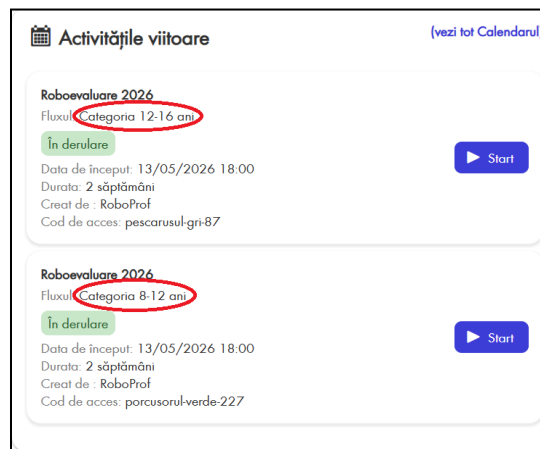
Activitățile viitoare

(vezi tot Calendarul

Roboevaluare 2026
Fluxul: Categoria 12-16 ani
În derulare
Data de început: 13/05/2026 18:00
Durata: 2 săptămâni
Creat de : RoboProf
Cod de acces: pescarusul-gri-87

Start

Roboevaluare 2026
Fluxul: Categoria 8-12 ani
În derulare
Data de început: 13/05/2026 18:00
Durata: 2 săptămâni
Creat de : RoboProf
Cod de acces: porcusorul-verde-227

Start